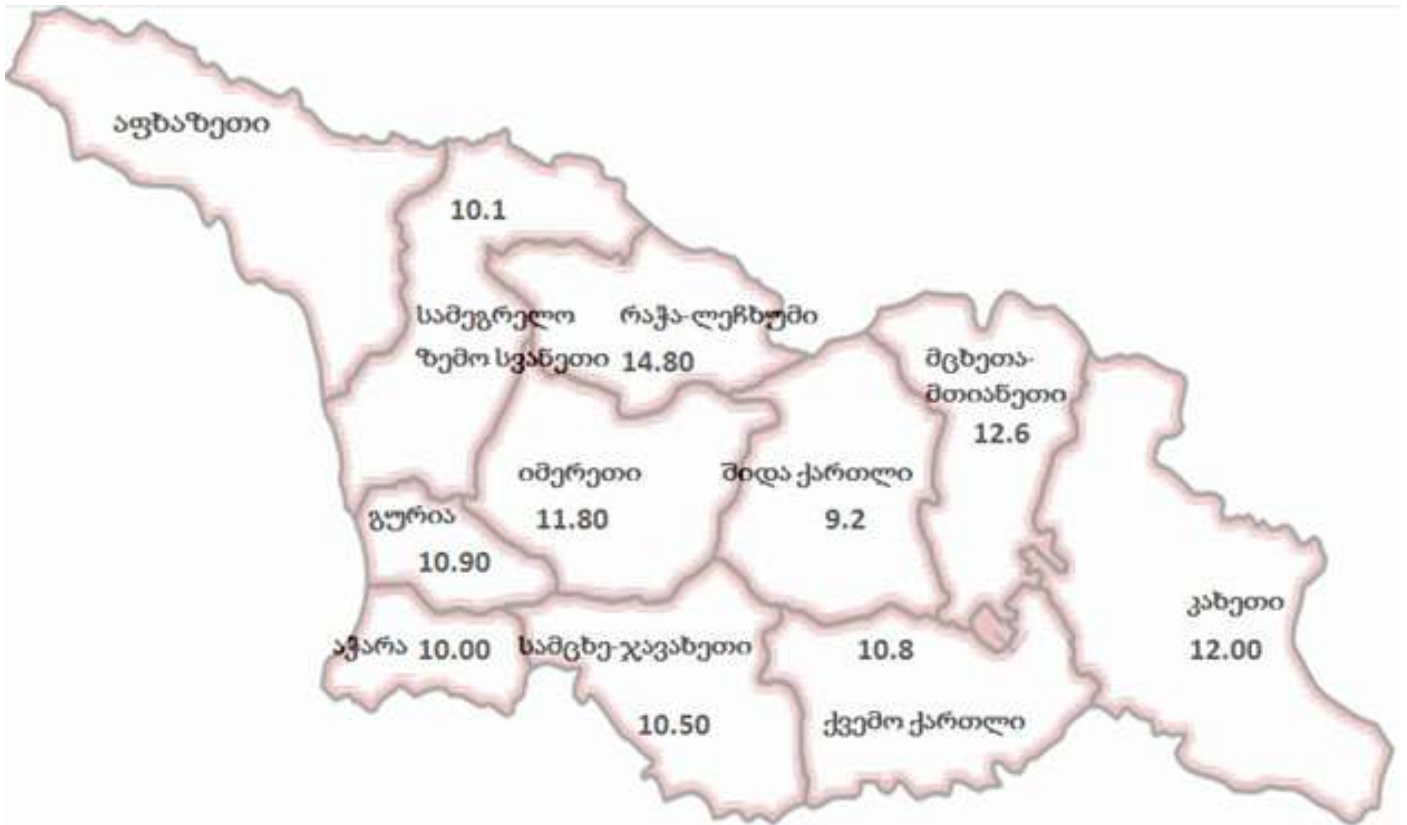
აფხაზეთი

10.1

სამეგრელო

ზემო სვანეთი

რაჭა-ლეჩხუმი

14.80

მცხეთა-მთიანეთი

12.6

იმერეთი

11.80

შიდა ქართლი

9.2

გურია

10.90

კახეთი

12.00

აჭარა 10.00

სამცხე-ჯავახეთი

10.8

10.50

ქვემო ქართლი